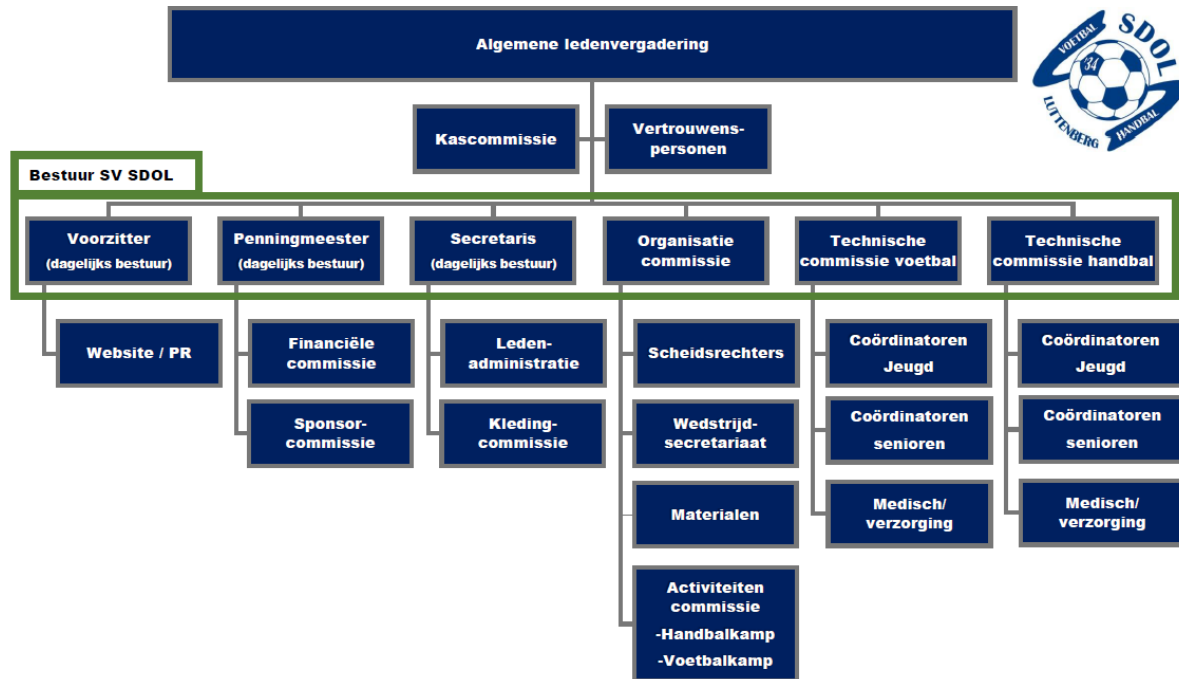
Algemene ledenvergadering

SDOL
VOETBAL
34
LUTTENBERG
HANDBAL

Kascommissie

Vertrouwenspersonen

Bestuur SV SDOL

Voorzitter
(dagelijks bestuur)

Penningmeester
(dagelijks bestuur)

Secretaris
(dagelijks bestuur)

Organisatie commissie

Technische commissie voetbal

Technische commissie handbal

Website / PR

Financiële commissie

Sponsorcommissie

Ledenadministratie

Kledingcommissie

Scheidsrechters

Wedstrijdsecretariaat

Materialen

Activiteiten commissie
-Handbalkamp
-Voetbalkamp

Coördinatoren Jeugd

Coördinatoren senioren

Medisch/ verzorging

Coördinatoren Jeugd

Coördinatoren senioren

Medisch/ verzorging